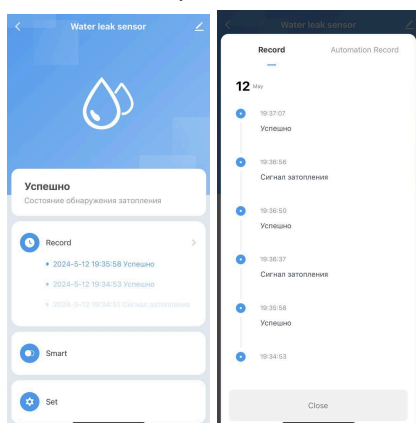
Water leak sensor

Успешно
Состояние обнаружения затопления

Record
2024-5-12 19:35:58 Успешно
2024-5-12 19:34:53 Успешно
2024-5-12 19:34:53 Сигнал затопления

Smart

Set

Water leak sensor

Record
Automation Record

12 May

19:37:07
Успешно

19:36:56
Сигнал затопления

19:36:50
Успешно

19:36:37
Сигнал затопления

19:35:58
Успешно

19:34:53

Close